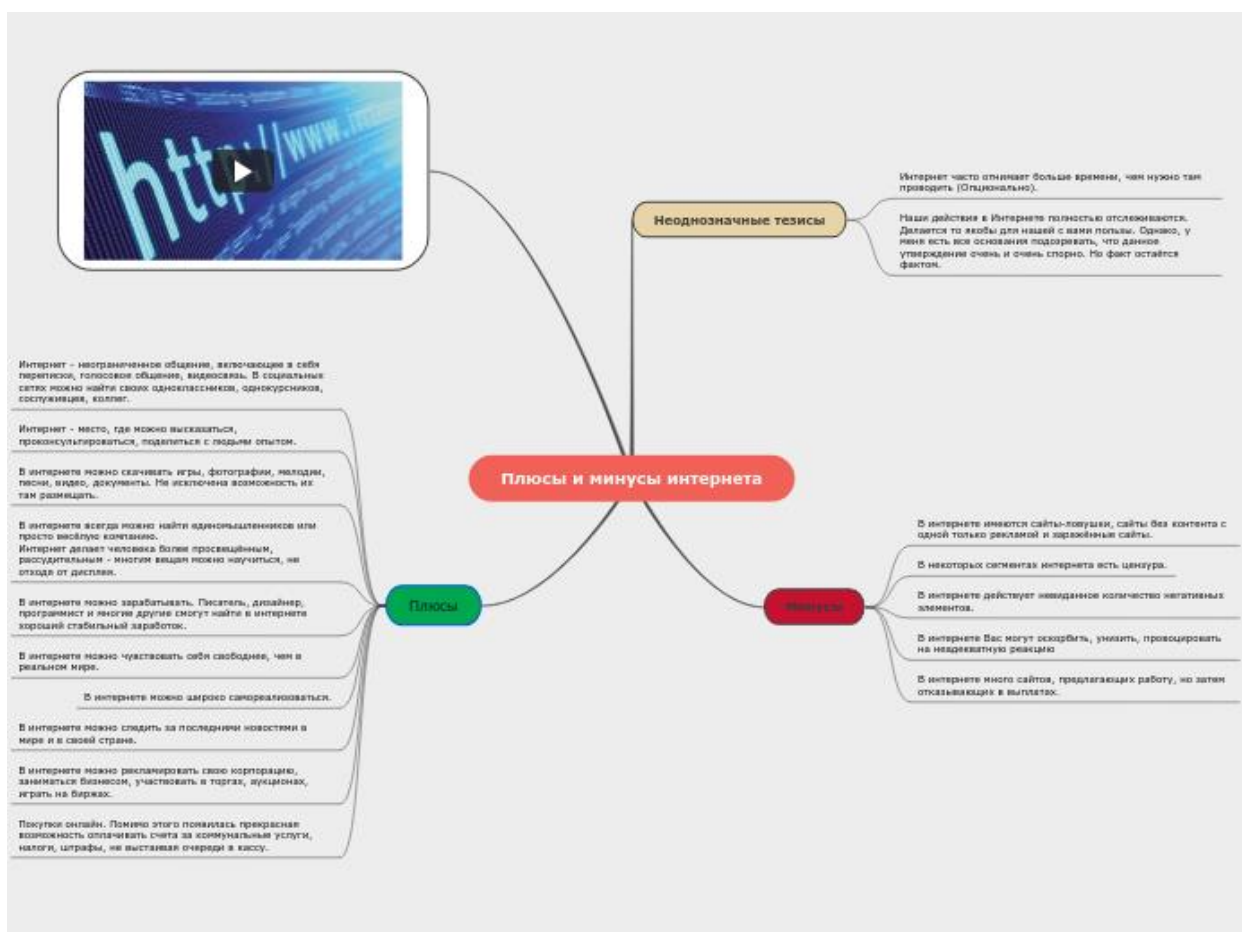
http://www.

Неоднозначные тезисы

Интернет часто отнимает больше времени, чем нужно там проводить (Опционально).

Наши действия в Интернете полностью отслеживаются. Делается то якобы для нашей с вами пользы. Однако, у меня есть все основания подозревать, что данное утверждение очень и очень спорно. Но факт остаётся фактом.

Плюсы и минусы интернета

Плюсы

Интернет - неограниченное общение, включающее в себя переписки, голосовое общение, видеосвязь. В социальных сетях можно найти своих одноклассников, однокурсников, сослуживцев, коллег.

Интернет - место, где можно высказаться, проконсультироваться, поделиться с людьми опытом.

В интернете можно скачивать игры, фотографии, мелодии, песни, видео, документы. Не исключена возможность их там размещать.

В интернете всегда можно найти единомышленников или просто весёлую компанию.
Интернет делает человека более просвещённым, рассудительным - многим вещам можно научиться, не отходя от дисплея.

В интернете можно зарабатывать. Писатель, дизайнер, программист и многие другие смогут найти в интернете хороший стабильный заработок.

В интернете можно чувствовать себя свободнее, чем в реальном мире.

В интернете можно широко самореализоваться.

В интернете можно следить за последними новостями в мире и в своей стране.

В интернете можно рекламировать свою корпорацию, заниматься бизнесом, участвовать в торгах, аукционах, играть на биржах.

Покупки онлайн. Помимо этого появилась прекрасная возможность оплачивать счета за коммунальные услуги, налоги, штрафы, не выстаивая очереди в кассу.

Минусы

В интернете имеются сайты-ловушки, сайты без контента с одной только рекламой и заражённые сайты.

В некоторых сегментах интернета есть цензура.

В интернете действует невиданное количество негативных элементов.

В интернете Вас могут оскорбить, унизить, провоцировать на неадекватную реакцию

В интернете много сайтов, предлагающих работу, но затем отказывающих в выплатах.